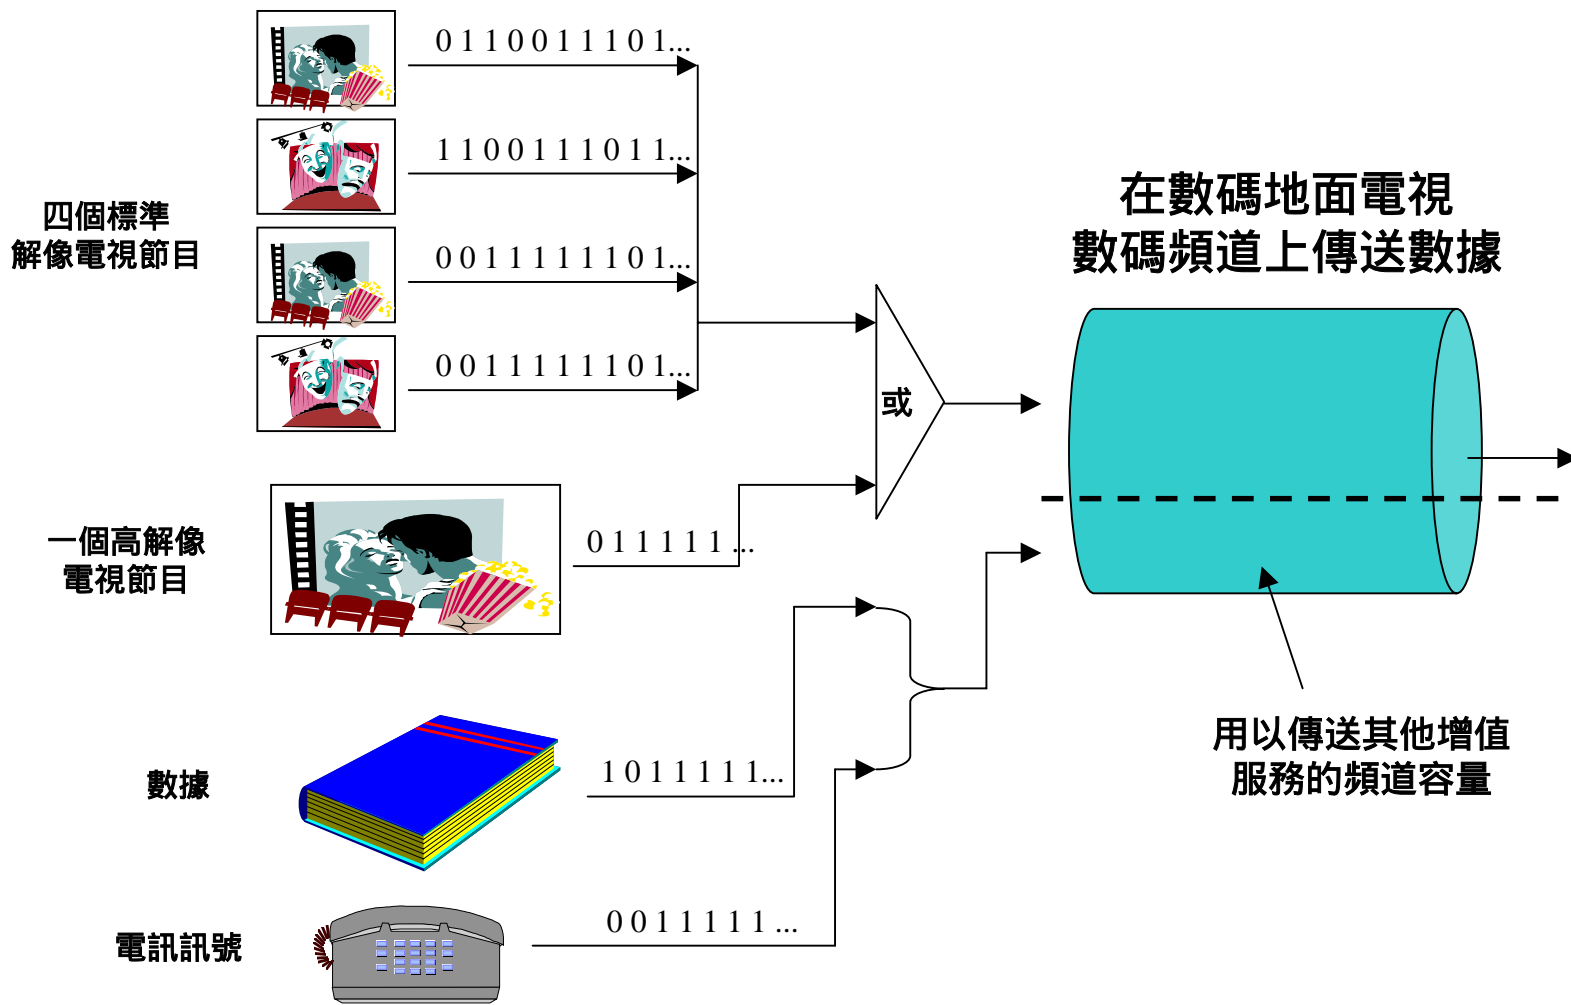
0 1 1 0 0 1 1 1 0 1...

1 1 0 0 1 1 1 0 1 1...

0 0 1 1 1 1 1 1 0 1...

0 0 1 1 1 1 1 1 0 1...

四個標準
解像電視節目

在數碼地面電視
數碼頻道上傳送數據

或

一個高解像
電視節目

0 1 1 1 1 1 ...

數據

1 0 1 1 1 1 1...

用以傳送其他增值
服務的頻道容量

電訊訊號

0 0 1 1 1 1 1 ...